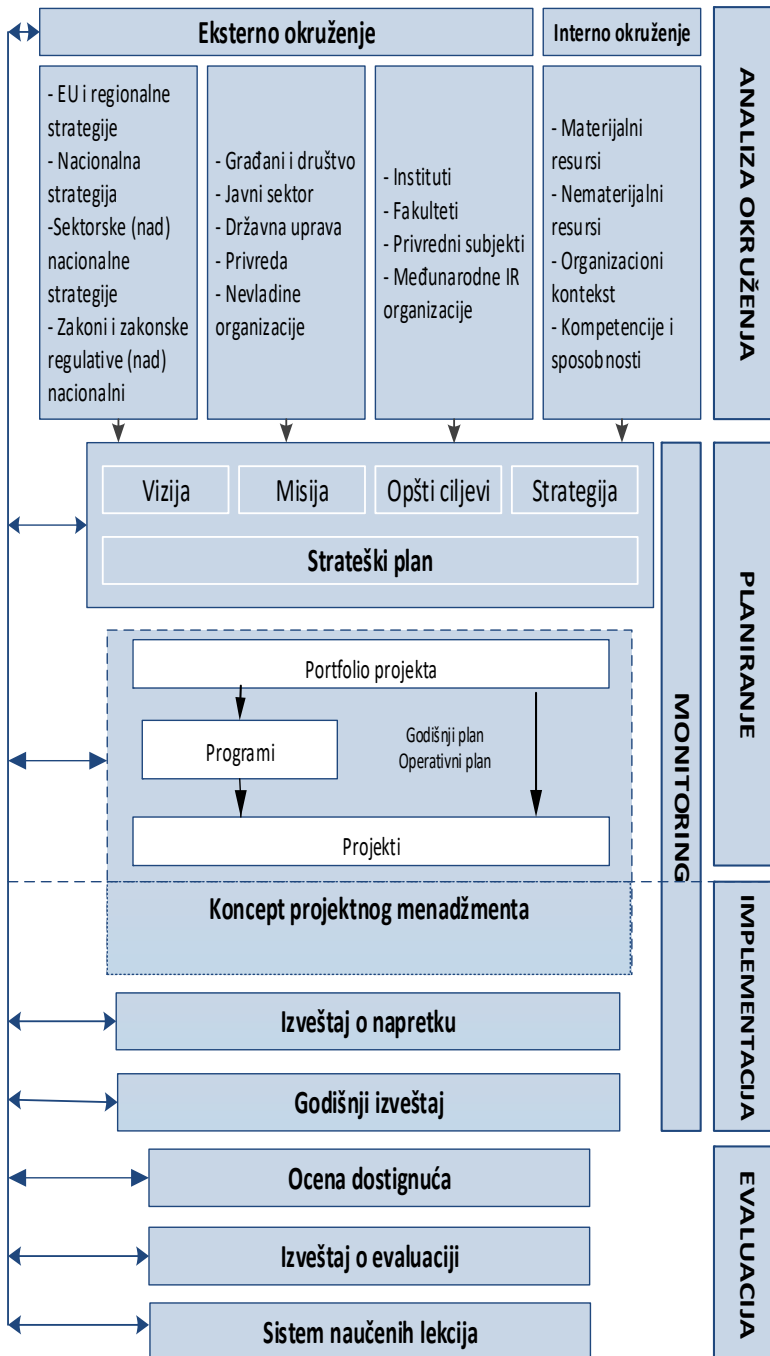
Eksterno okruženje

Interno okruženje

ANALIZA OKRUŽENJA

- EU i regionalne strategije
- Nacionalna strategija
-Sektorske (nad) nacionalne strategije
- Zakoni i zakonske regulative (nad) nacionalni

- Građani i društvo
- Javni sektor
- Državna uprava
- Privreda
- Nevladine organizacije

- Instituti
- Fakulteti
- Privredni subjekti
- Međunarodne IR organizacije

- Materijalni resursi
- Nematerijalni resursi
- Organizacioni kontekst
- Kompetencije i sposobnosti

Vizija

Misija

Opšti ciljevi

Strategija

Strateški plan

PLANIRANJE

MONITORING

Portfolio projekta

Programi

Godišnji plan
Operativni plan

Projekti

Koncept projektnog menadžmenta

IMPLEMENTACIJA

Izveštaj o napretku

Godišnji izveštaj

Ocena dostignuća

EVALUACIJA

Izveštaj o evaluaciji

Sistem naučenih lekcija